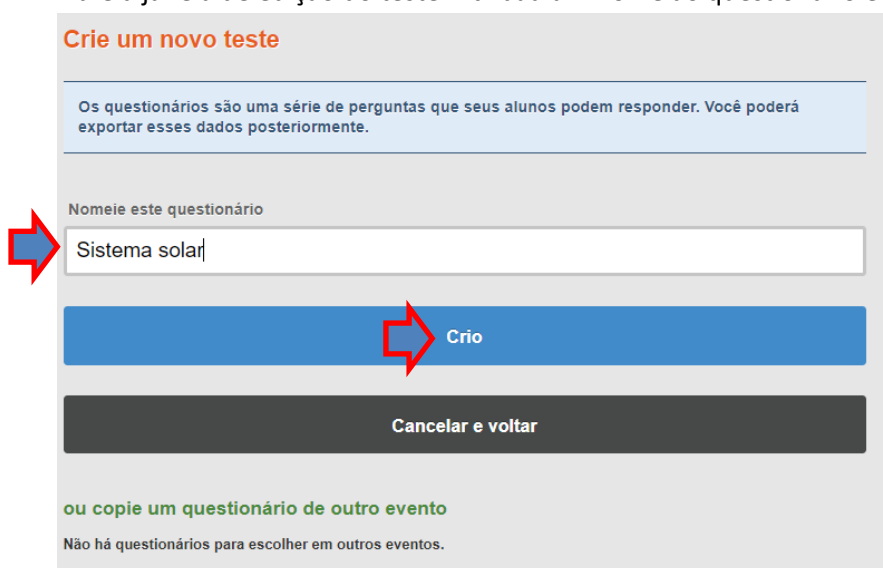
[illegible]

Crie um novo teste

Os questionários são uma série de perguntas que seus alunos podem responder. Você poderá exportar esses dados posteriormente.

Nomeie este questionário

Sistema solar

Crio

Cancelar e voltar

ou copie um questionário de outro evento

Não há questionários para escolher em outros eventos.